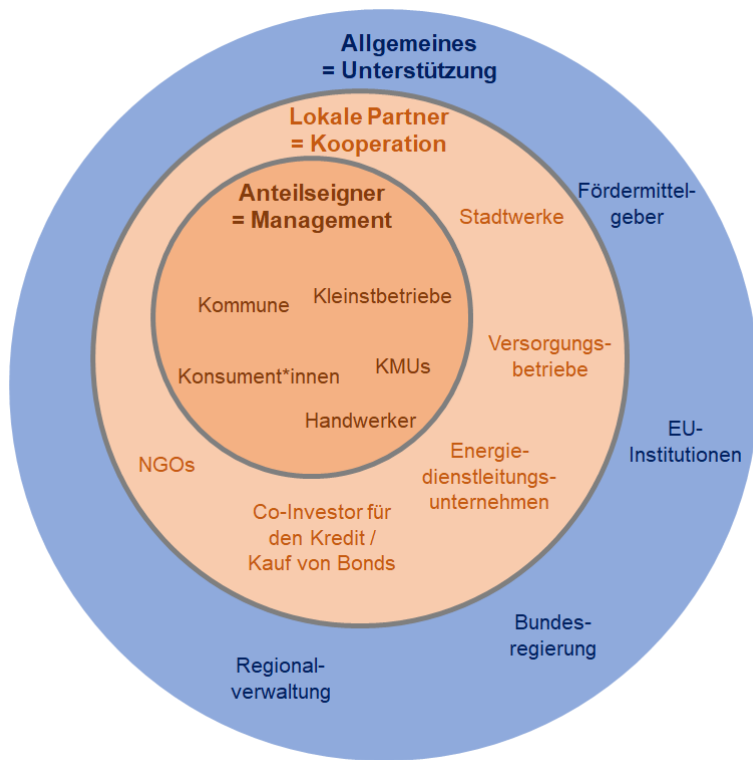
Allgemeines
= Unterstützung

Lokale Partner
= Kooperation

Anteilseigner
= Management

Kommune

Kleinstbetriebe

Konsument*innen

KMUs

Handwerker

Stadtwerke

Versorgungsbetriebe

Energiedienstleitungsunternehmen

Co-Investor für den Kredit / Kauf von Bonds

NGOs

Fördermittelgeber

EU-Institutionen

Bundesregierung

Regionalverwaltung